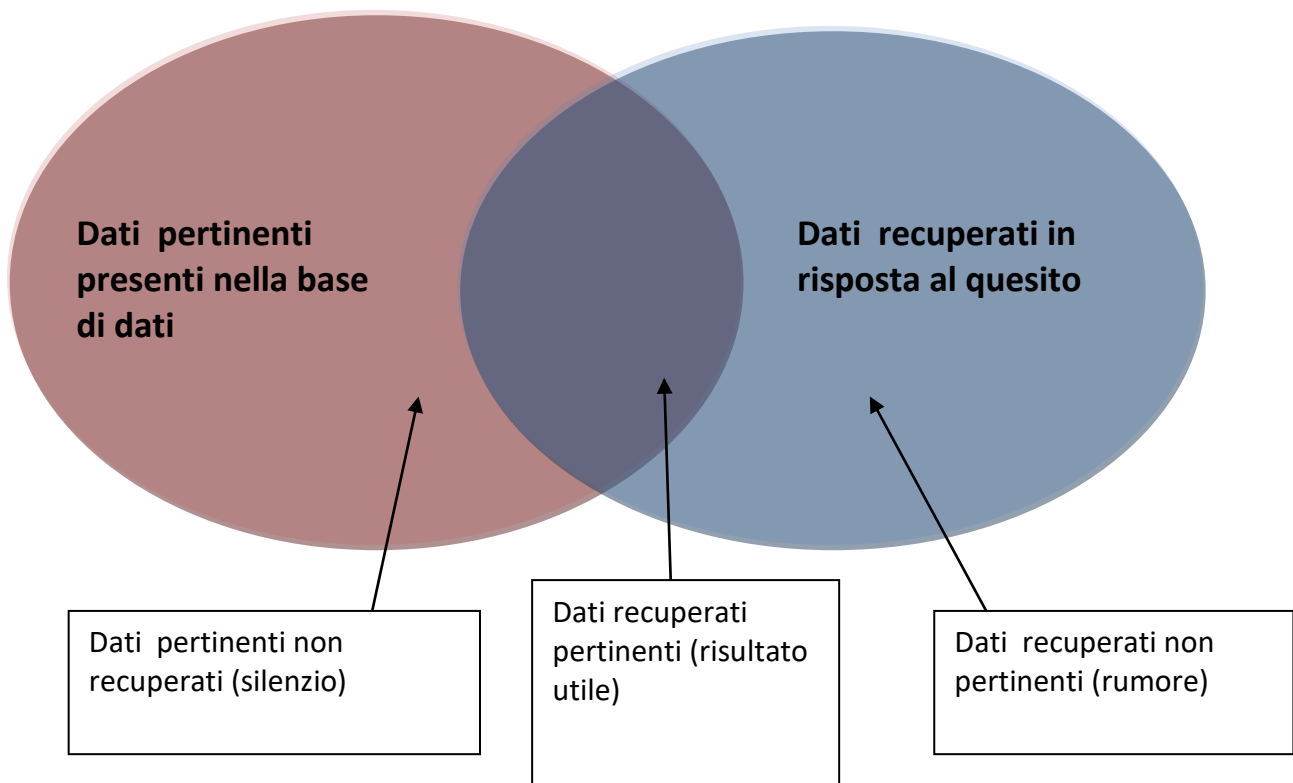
Dati pertinenti presenti nella base di dati

Dati recuperati in risposta al quesito

Dati pertinenti non recuperati (silenzio)

Dati recuperati pertinenti (risultato utile)

Dati recuperati non pertinenti (rumore)